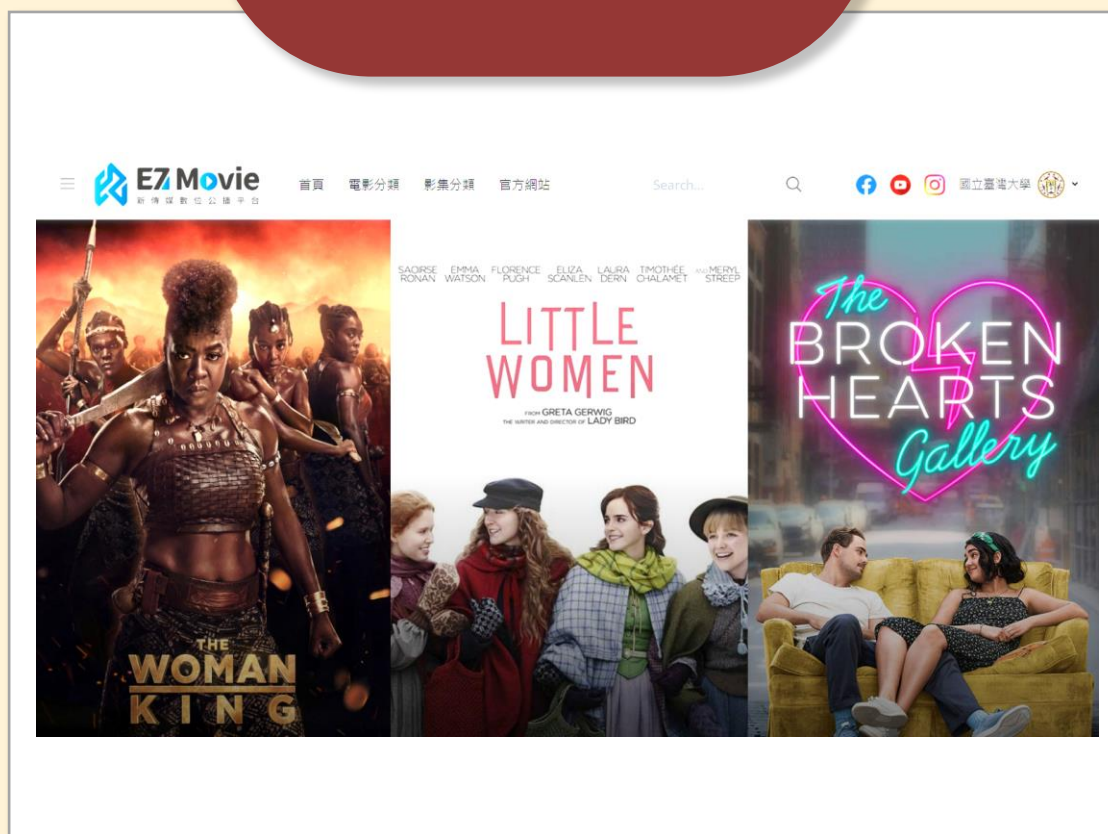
EZ Movie
新傳媒數位公播平台

首頁 電影分類 影集分類 官方網站

Search...

國立臺灣大學

THE WOMAN KING

SAOIRSE RONAN EMMA WATSON FLORENCE PUGH ELIZA SCANLEN LAURA DERN TIMOTHÉE CHALAMET AND MERYL STREEP

LITTLE WOMEN

FROM GRETA GERWIG
THE WRITER AND DIRECTOR OF LADY BIRD

The BROKEN HEARTS Gallery